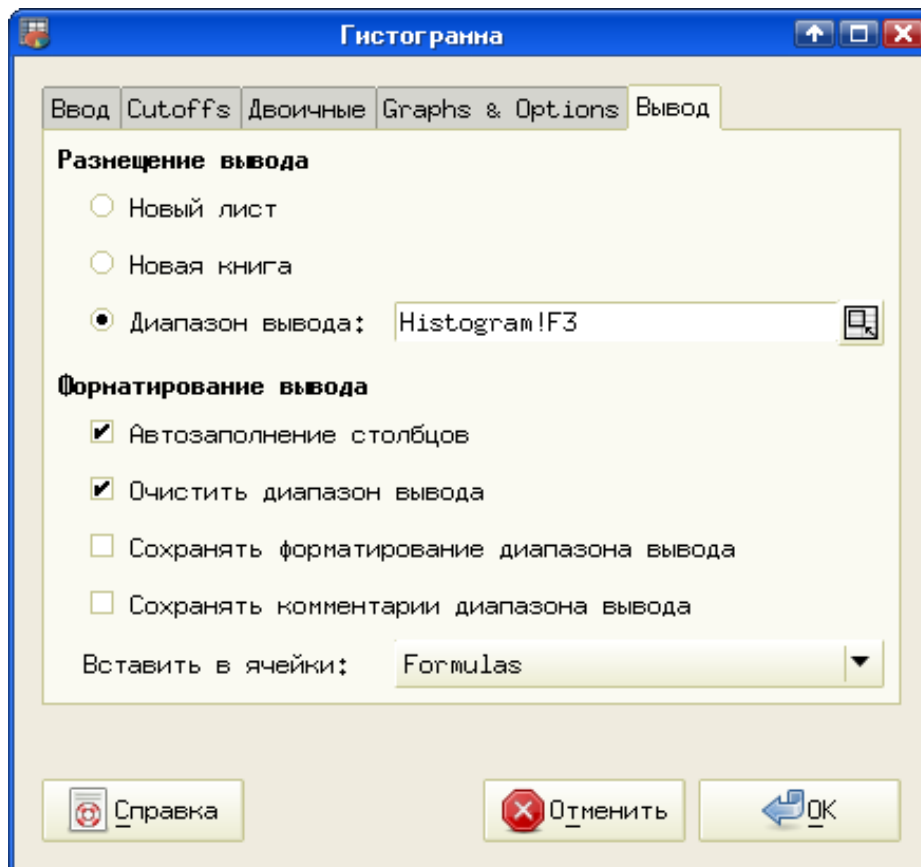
Гистограмма

Ввод
Cutoffs
Двоичные
Graphs & Options
Вывод

Размещение вывода

Новый лист

Новая книга

Диапазон вывода: Histogram!F3

Форматирование вывода

Автозаполнение столбцов

Очистить диапазон вывода

Сохранять форматирование диапазона вывода

Сохранять комментарии диапазона вывода

Вставить в ячейки: Formulas

Справка
Отменить
OK